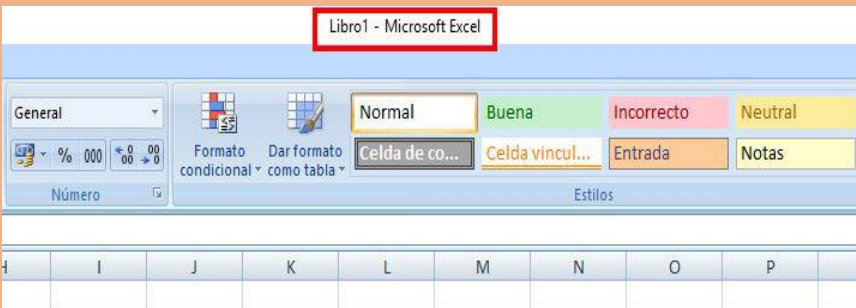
Libro1 - Microsoft Excel

General
% 000 ,0 ,00 ,00 ,0
Número

Formato condicional
Dar formato como tabla

Normal
Buena
Incorrecto
Neutral
Celda de co...
Celda vincul...
Entrada
Notas
Estilos

H I J K L M N O P